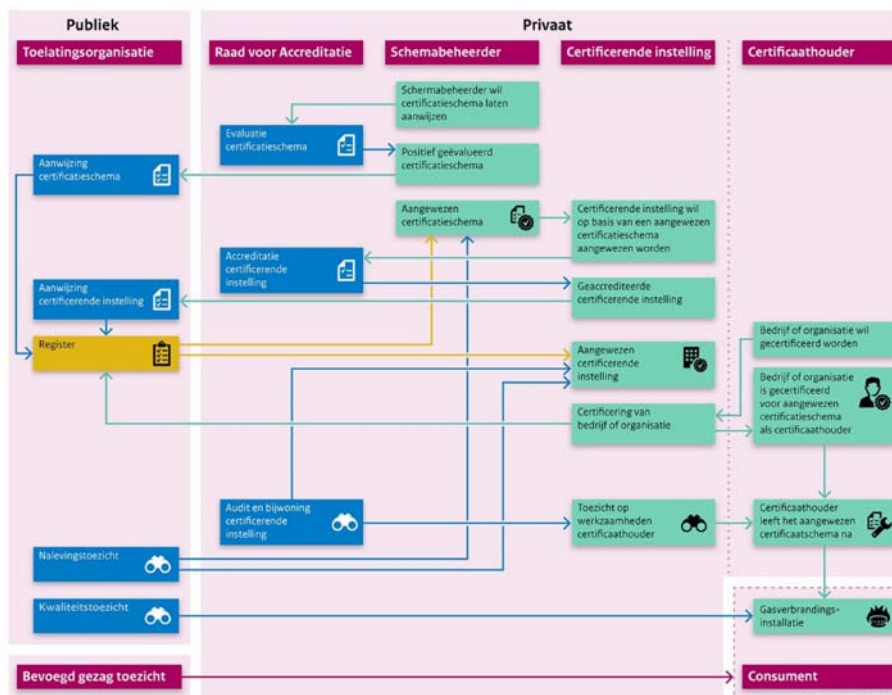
Publiek

Privaat

Toelatingsorganisatie

Raad voor Accreditatie

Schemabeheerder

Certificerende instelling

Certificaathouder

Schermabeheerder wil certificatieschema laten aanwijzen

Evaluatie certificatieschema

Positief geëvalueerd certificatieschema

Aanwijzing certificatieschema

Aangewezen certificatieschema

Certificerende instelling wil op basis van een aangewezen certificatieschema aangewezen worden

Accreditatie certificerende instelling

Aanwijzing certificerende instelling

Geaccrediteerde certificerende instelling

Bedrijf of organisatie wil gecertificeerd worden

Register

Aangewezen certificerende instelling

Bedrijf of organisatie is gecertificeerd voor aangewezen certificatieschema als certificaathouder

Certificering van bedrijf of organisatie

Audit en bijwoning certificerende instelling

Toezicht op werkzaamheden certificaathouder

Certificaathouder leeft het aangewezen certificaatschema na

Nalevingstoezicht

Kwaliteitstoezicht

Gasverbrandings-installatie

Bevoegd gezag toezicht

Consument